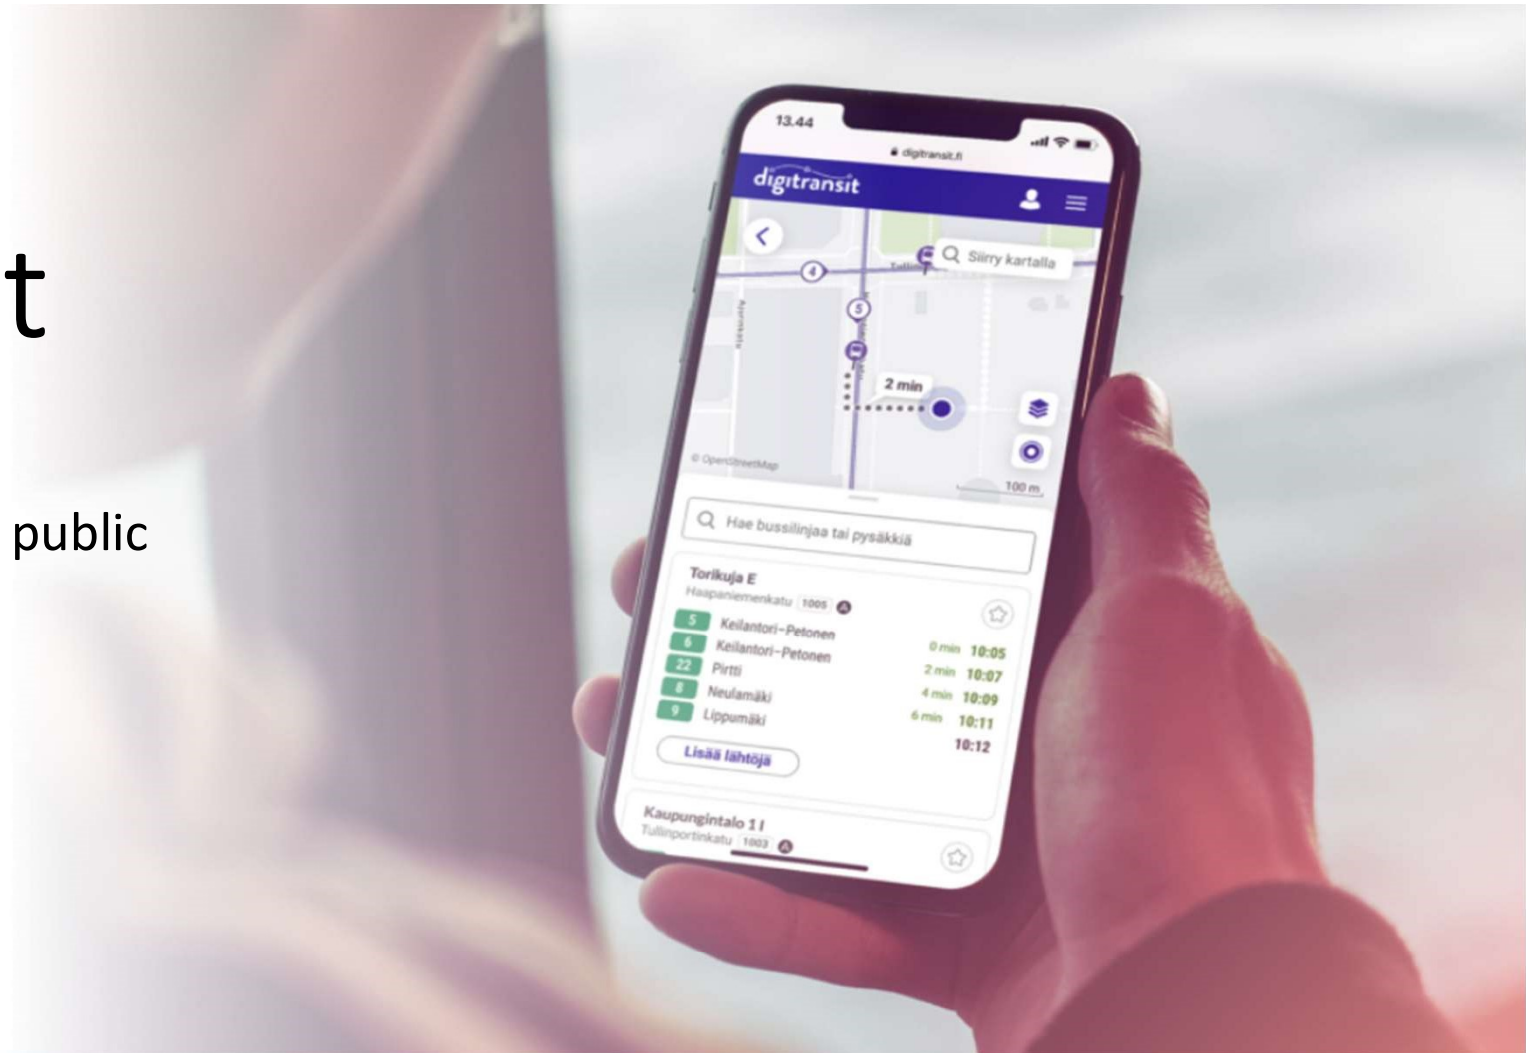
t

public

13.44

digitransit.fi

digitransit

Siirry kartalla

4

5

2 min

© OpenStreetMap

100 m

Hae bussilinjaa tai pysäkkiä

Torikuja E
Haapaniemenkatu 1005 A

| | | | |
|---|---|---|---|
| 5 | Keilantori–Petonen | 0 min | 10:05 |
| 6 | Keilantori–Petonen | 2 min | 10:07 |
| 22 | Pirtti | 4 min | 10:09 |
| 8 | Neulamäki | 6 min | 10:11 |
| 9 | Lippumäki | | 10:12 |

Lisää lähtöjä

Kaupungintalo 1 I
Tullinportinkatu 1003 A